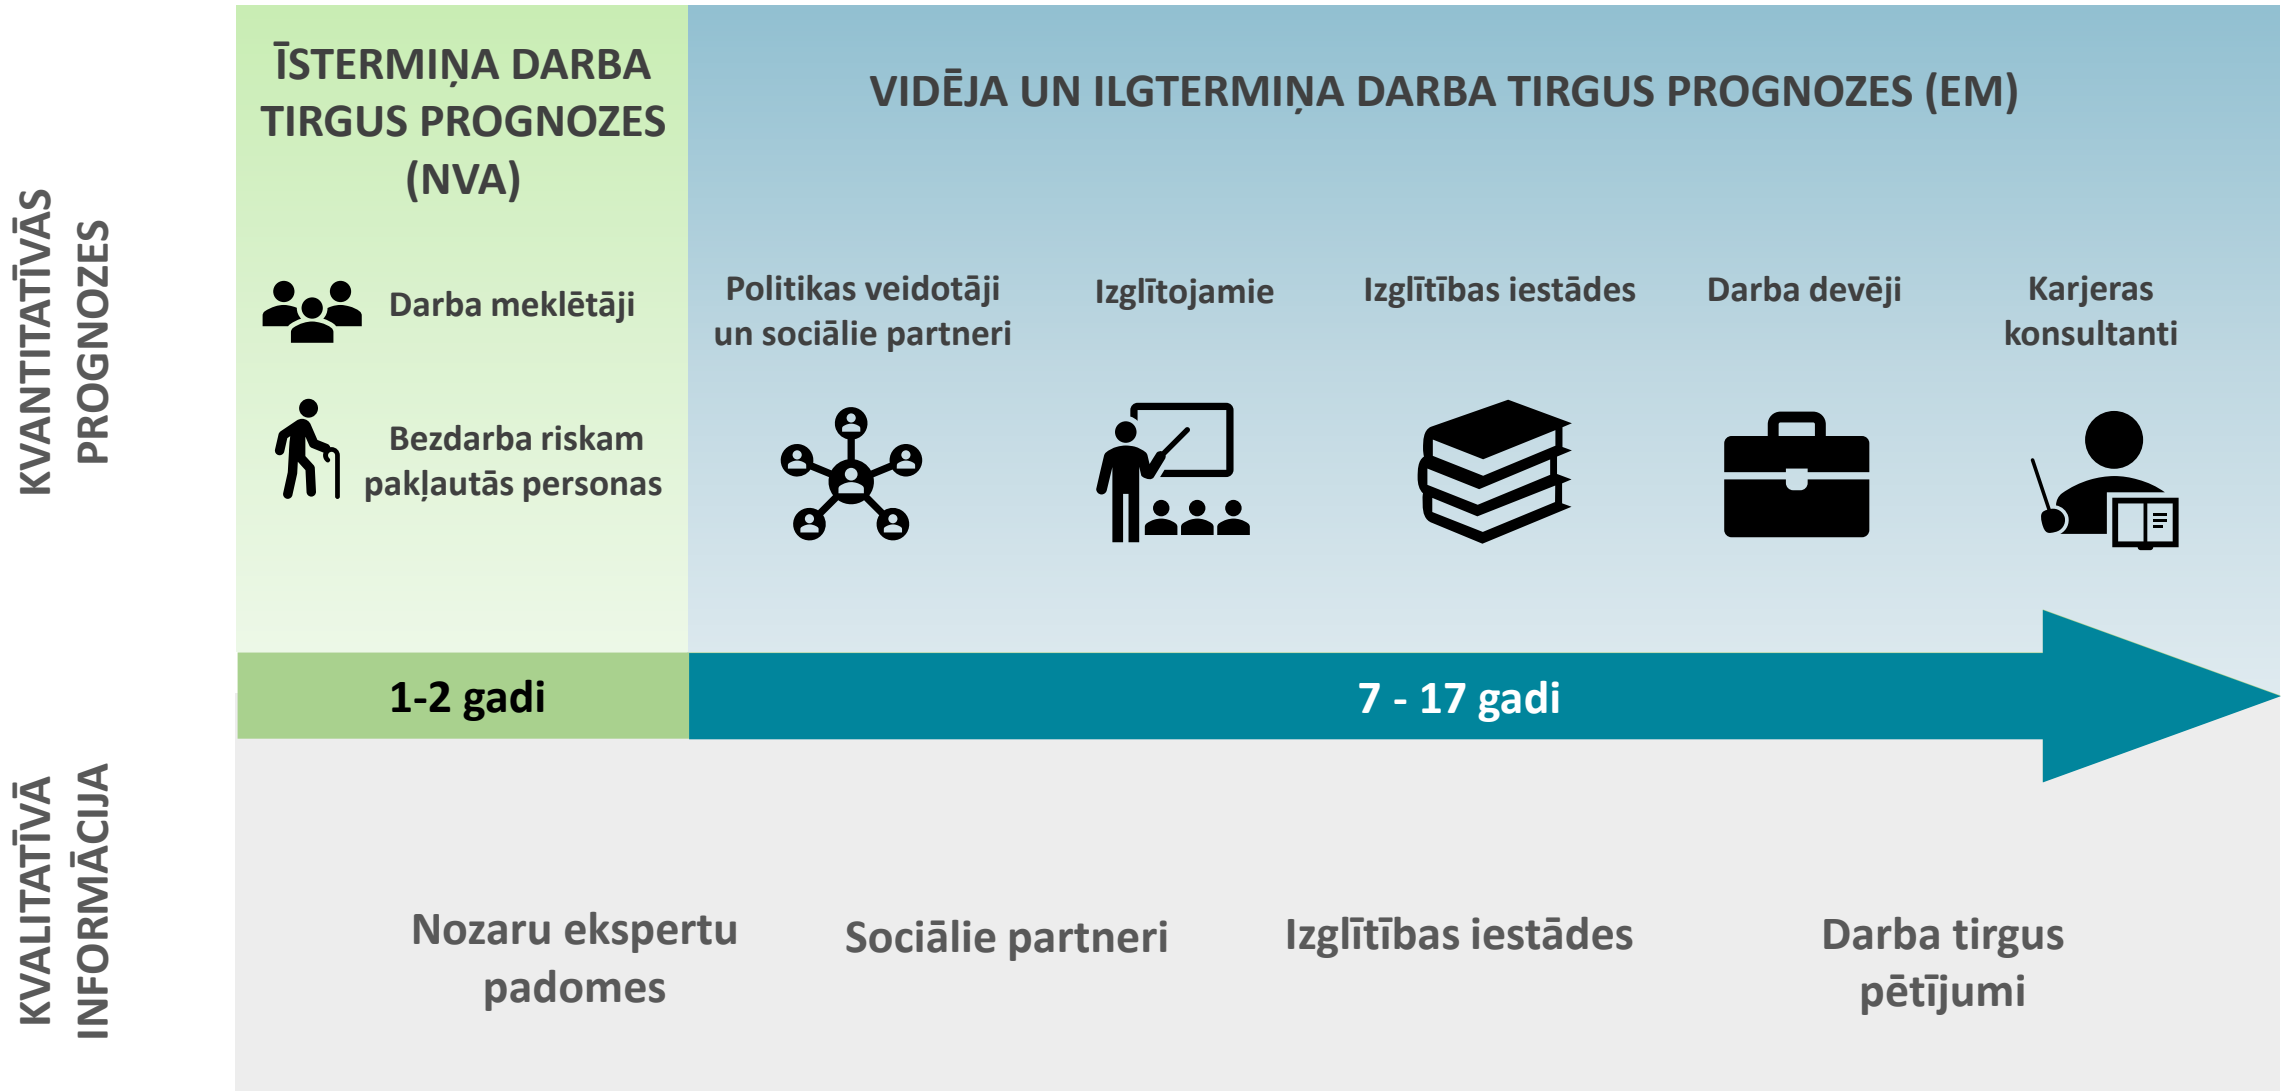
KVANTITATĪVĀS PROGNOZES

ĪSTERMIŅA DARBA TIRGUS PROGNOZES (NVA)

Darba meklētāji

Bezdarba riskam pakļautās personas

VIDĒJA UN ILGTERMIŅA DARBA TIRGUS PROGNOZES (EM)

Politikas veidotāji un sociālie partneri

Izglītojamie

Izglītības iestādes

Darba devēji

Karjeras konsultanti

1-2 gadi

7 - 17 gadi

KVALITATĪVĀ INFORMĀCIJA

Nozaru ekspertu padomes

Sociālie partneri

Izglītības iestādes

Darba tirgus pētījumi